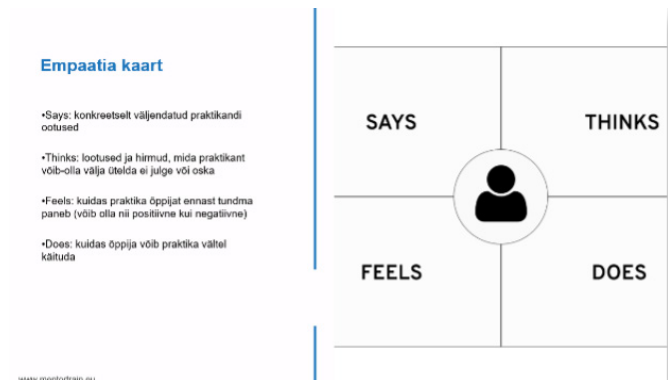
Empaatia kaart

•Says: konkreetselt väljendatud praktikandi ootused

•Thinks: lootused ja hirmud, mida praktikant võib-olla välja ütelda ei julge või oska

•Feels: kuidas praktika õppijat ennast tundma paneb (võib olla nii positiivne kui negatiivne)

•Does: kuidas õppija võib praktika vältel käituda

www.mentortrain.eu

SAYS

THINKS

FEELS

DOES